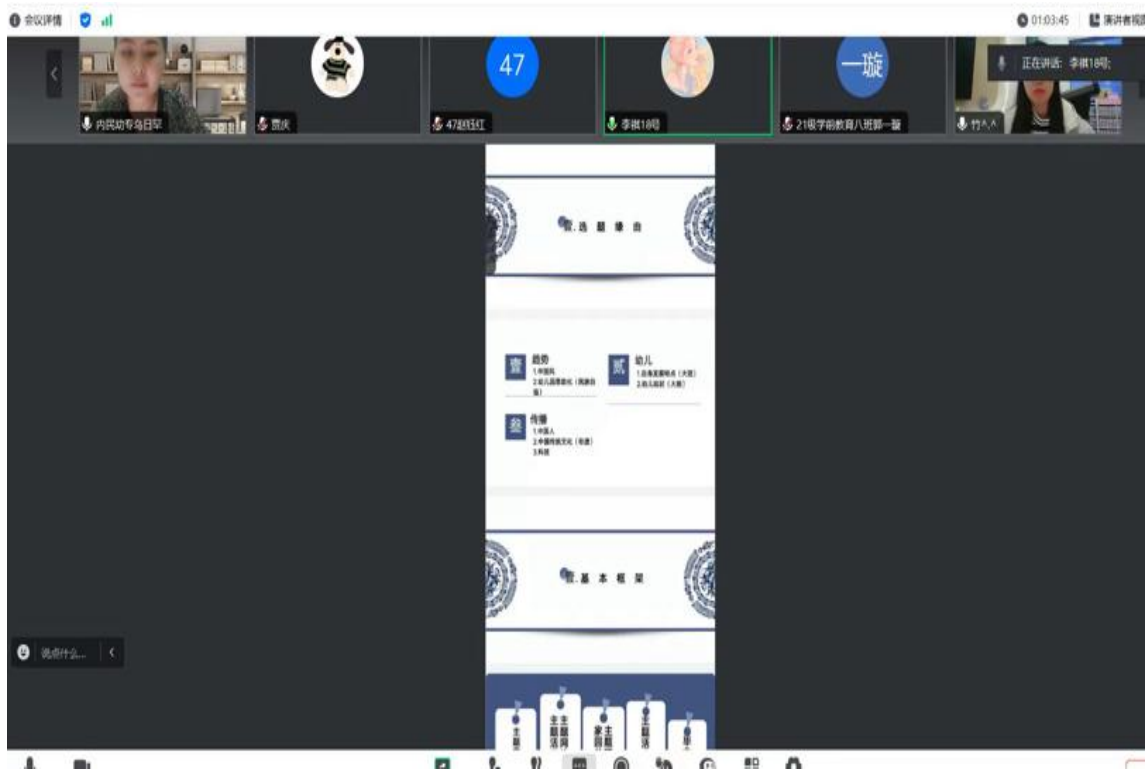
会议详情

01:03:45 演讲者视图

内民幼专乌日罕
贾庆
47
47赵钰红
李琳18号
一璇
21级学前教育八班郭一璇
竹ㅅㅅ
正在讲话：李琳18号;

壹.选题缘由

壹 趋势
1.中国风
2.幼儿园带教化（民族自强）

贰 幼儿
1.自身发展特点（大班）
2.幼儿兴趣（大班）

叁 传播
1.中国人
2.中国传统文化（民族）
3.科技

贰.基本框架

主题
主题活动
家主题
主题活
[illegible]

说点什么...